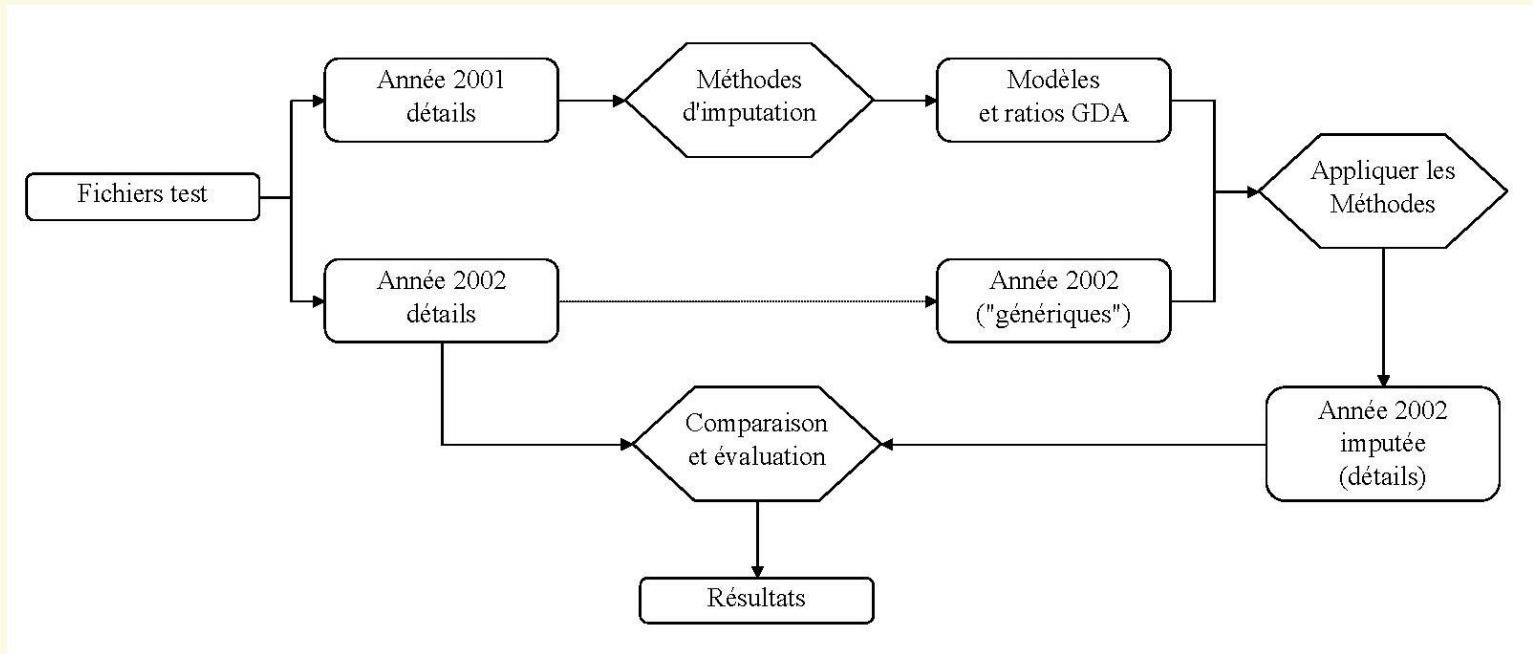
Fichiers test

Année 2001 détails

Méthodes d'imputation

Modèles et ratios GDA

Appliquer les Méthodes

Année 2002 détails

Année 2002 ("génériques")

Année 2002 imputée (détails)

Comparaison et évaluation

Résultats